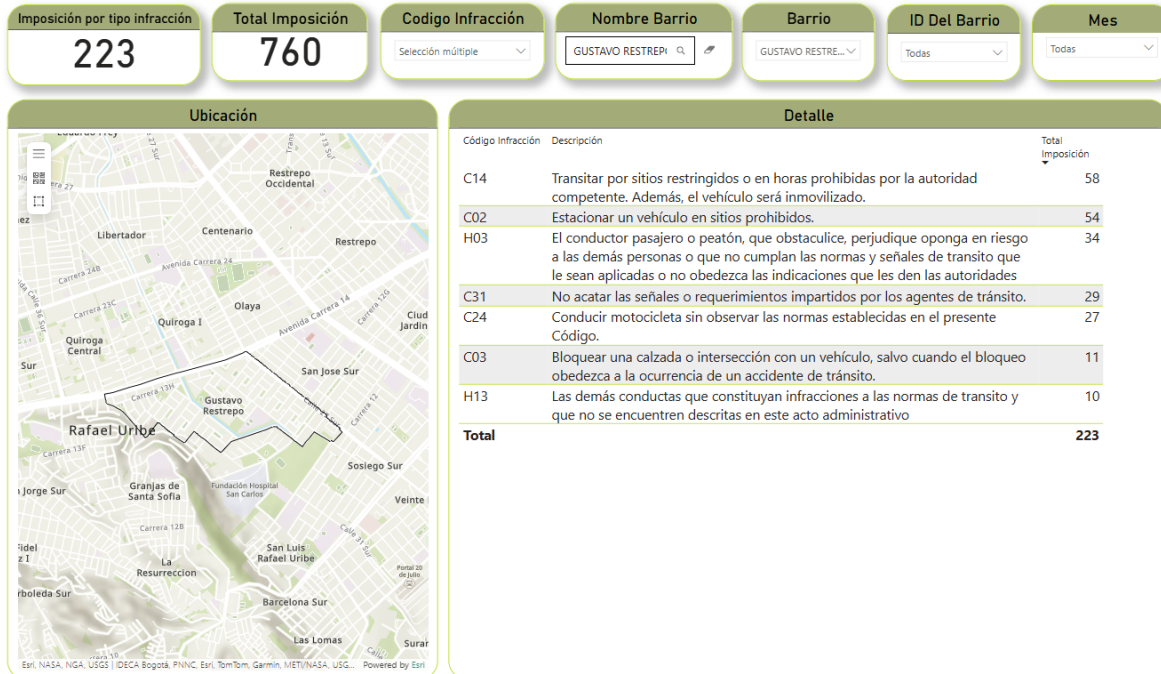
Imposición por tipo infracción
223

Total Imposición
760

Codigo Infracción
Selección múltiple

Nombre Barrio
GUSTAVO RESTREP

Barrio
GUSTAVO RESTRE...

ID Del Barrio
Todas

Mes
Todas

Ubicación

Restrepo Occidental
Centenario
Libertador
Restrepo
Avenida Carrera 24
Carrera 24B
Carrera 23C
Olaya
Avenida Carrera 14
Carrera 12G
Quiroga I
Ciud Jardin
Quiroga Central
Sur
San Jose Sur
Carrera 13H
Gustavo Restrepo
Carrera 12
Rafael Uribe
Carrera 13F
Sosiego Sur
Jorge Sur
Granjas de Santa Sofia
Fundación Hospital San Carlos
Veinte
Carrera 12B
Fidel
La Resurreccion
San Luis Rafael Uribe
Portal 20 de Julio
rboleda Sur
Barcelona Sur
Las Lomas
Esri, NASA, NGA, USGS | IDECA Bogotá, PNNC, Esri, TomTom, Garmin, METI/NASA, USG... Powered by Esri

Detalle

| Código Infracción | Descripción | Total Imposición |
|---|---|---|
| C14 | Transitar por sitios restringidos o en horas prohibidas por la autoridad competente. Además, el vehículo será inmovilizado. | 58 |
| C02 | Estacionar un vehículo en sitios prohibidos. | 54 |
| H03 | El conductor pasajero o peatón, que obstaculice, perjudique oponga en riesgo a las demás personas o que no cumplan las normas y señales de transito que le sean aplicadas o no obedezca las indicaciones que les den las autoridades | 34 |
| C31 | No acatar las señales o requerimientos impartidos por los agentes de tránsito. | 29 |
| C24 | Conducir motocicleta sin observar las normas establecidas en el presente Código. | 27 |
| C03 | Bloquear una calzada o intersección con un vehículo, salvo cuando el bloqueo obedezca a la ocurrencia de un accidente de tránsito. | 11 |
| H13 | Las demás conductas que constituyan infracciones a las normas de transito y que no se encuentren descritas en este acto administrativo | 10 |
| Total | | 223 |